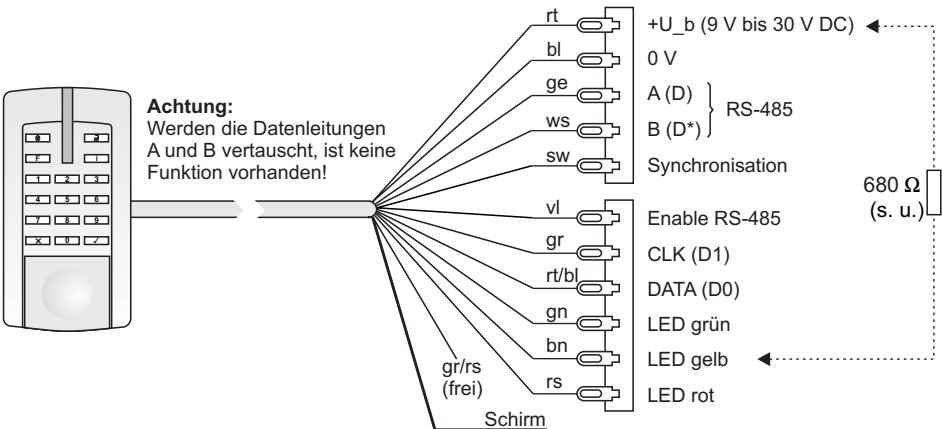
Achtung:
Werden die Datenleitungen A und B vertauscht, ist keine Funktion vorhanden!

F
1 2 3
4 5 6
7 8 9
× 0 ✓

rt +U_b (9 V bis 30 V DC)
bl 0 V
ge A (D)
ws B (D*)
RS-485
sw Synchronisation
vl Enable RS-485
gr CLK (D1)
rt/bl DATA (D0)
gn LED grün
bn LED gelb
rs LED rot
gr/rs (frei)
Schirm

680 Ω (s. u.)